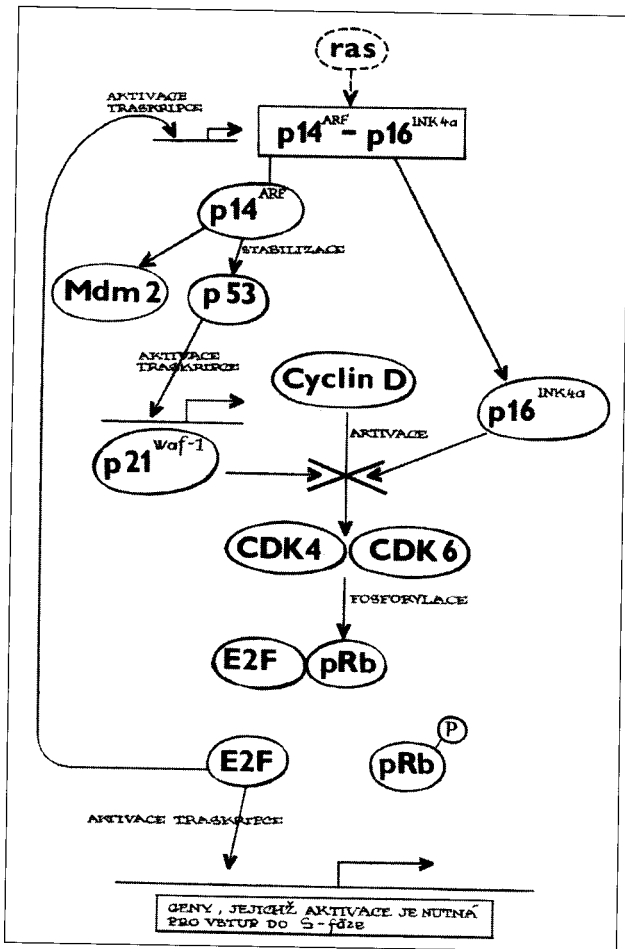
ras

AKTIVACE TRASKRIPCE

$p14^{ARF}$ – $p16^{INK4a}$

$p14^{ARF}$

STABILIZACE

Mdm 2

p 53

AKTIVACE TRASKRIPCE

Cyclin D

$p16^{INK4a}$

$p21^{waf-1}$

AKTIVACE

CDK4

CDK 6

FOSFORYLACE

E2F

pRb

E2F

pRb

P

AKTIVACE TRASKRIPCE

GENY, JEJICHŽ AKTIVACE JE NUTNÁ PRO VSTUP DO S-fáze